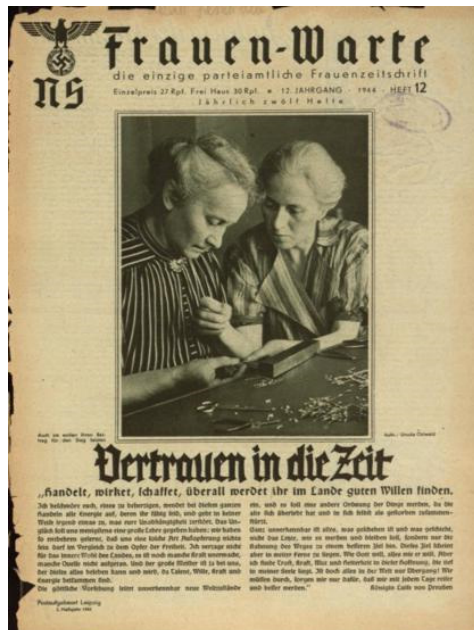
NS

Frauen-Warte

die einzige parteiamtliche Frauenzeitschrift

Einzelpreis 27 Rpf. Frei Haus 30 Rpf. • 12. JAHRGANG • 1944 • HEFT 12

Jährlich zwölf Hefte

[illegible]

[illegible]

Vertrauen in die Zeit

„Handelt, wirket, schaffet, überall werdet ihr im Lande guten Willen finden.

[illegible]

Königin Luise von Preußen

Postaufgabeort Leipzig
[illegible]